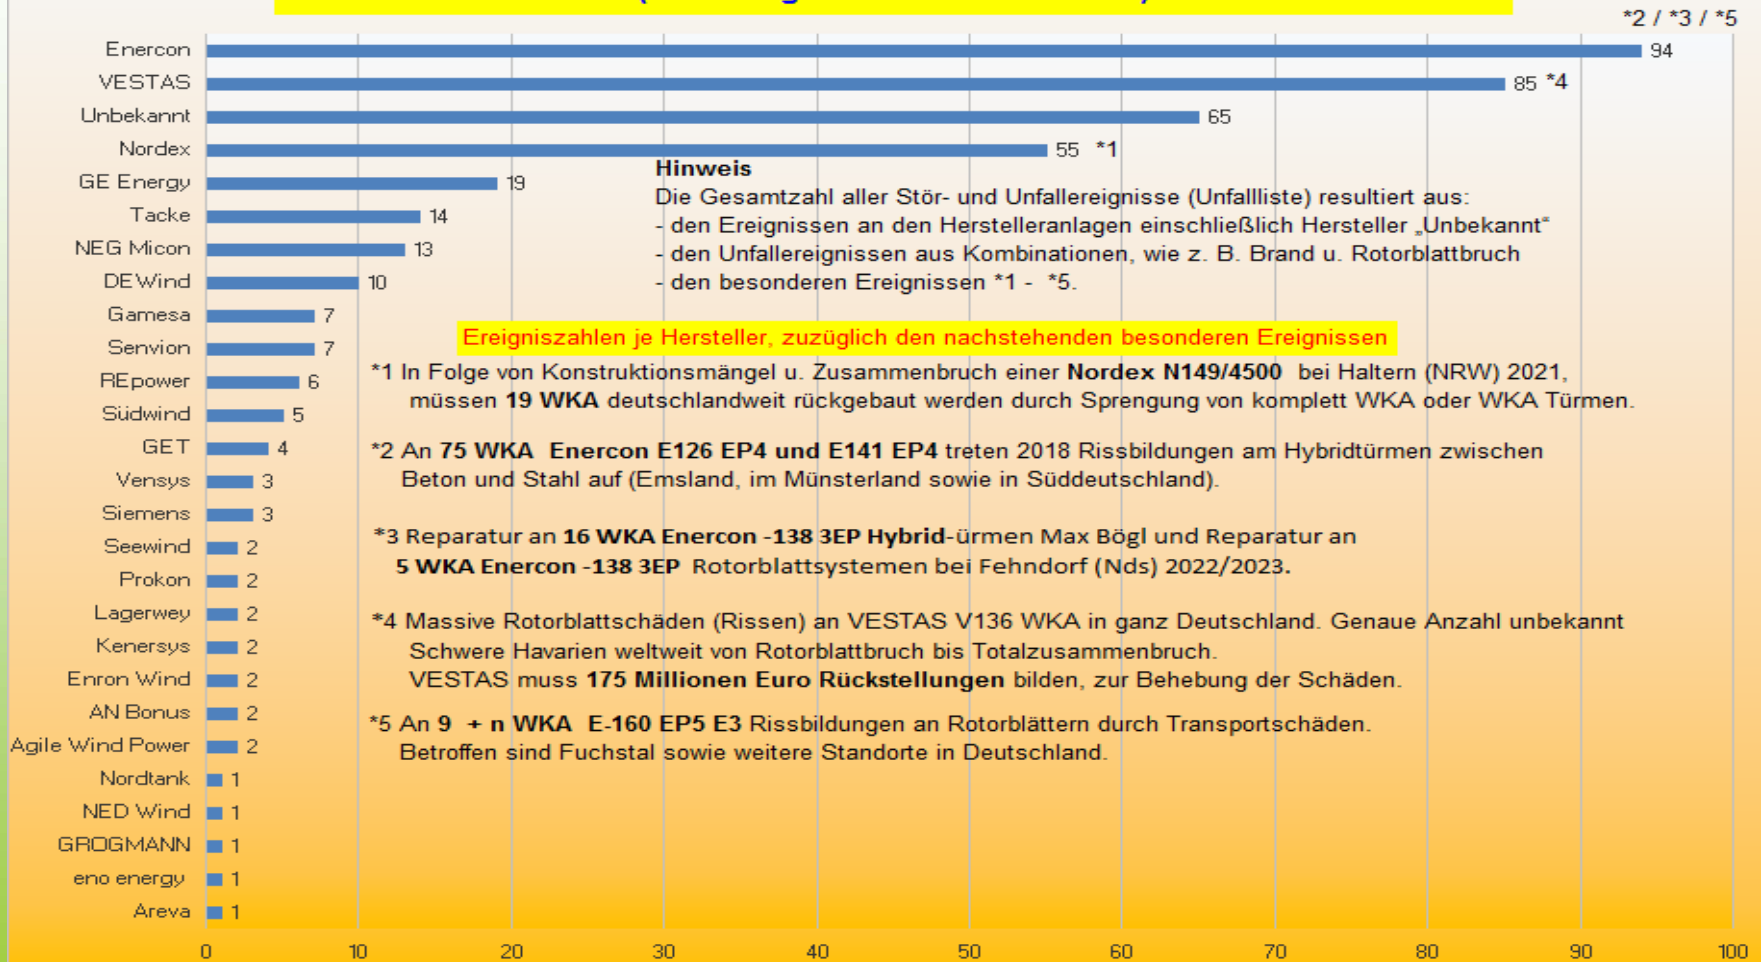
*2 / *3 / *5

Enercon 94
VESTAS 85 *4
Unbekannt 65
Nordex 55 *1
GE Energy 19
Tacke 14
NEG Micon 13
DEWind 10
Gamesa 7
Senvion 7
REpower 6
Südwind 5
GET 4
Vensys 3
Siemens 3
Seewind 2
Prokon 2
Lagerwey 2
Kenersys 2
Enron Wind 2
AN Bonus 2
Agile Wind Power 2
Nordtank 1
NED Wind 1
GROGMANN 1
eno energy 1
Areva 1

0 10 20 30 40 50 60 70 80 90 100

**Hinweis**
Die Gesamtzahl aller Stör- und Unfallereignisse (Unfallliste) resultiert aus:
- den Ereignissen an den Herstelleranlagen einschließlich Hersteller „Unbekannt"
- den Unfallereignissen aus Kombinationen, wie z. B. Brand u. Rotorblattbruch
- den besonderen Ereignissen *1 - *5.

Ereigniszahlen je Hersteller, zuzüglich den nachstehenden besonderen Ereignissen

*1 In Folge von Konstruktionsmängel u. Zusammenbruch einer **Nordex N149/4500** bei Haltern (NRW) 2021, müssen **19 WKA** deutschlandweit rückgebaut werden durch Sprengung von komplett WKA oder WKA Türmen.

*2 An **75 WKA Enercon E126 EP4 und E141 EP4** treten 2018 Rissbildungen am Hybridtürmen zwischen Beton und Stahl auf (Emsland, im Münsterland sowie in Süddeutschland).

*3 Reparatur an **16 WKA Enercon -138 3EP Hybrid**-ürmen Max Bögl und Reparatur an **5 WKA Enercon -138 3EP** Rotorblattsystemen bei Fehndorf (Nds) 2022/2023.

*4 Massive Rotorblattschäden (Rissen) an VESTAS V136 WKA in ganz Deutschland. Genaue Anzahl unbekannt Schwere Havarien weltweit von Rotorblattbruch bis Totalzusammenbruch. VESTAS muss **175 Millionen Euro Rückstellungen** bilden, zur Behebung der Schäden.

*5 An **9 + n WKA E-160 EP5 E3** Rissbildungen an Rotorblättern durch Transportschäden. Betroffen sind Fuchstal sowie weitere Standorte in Deutschland.